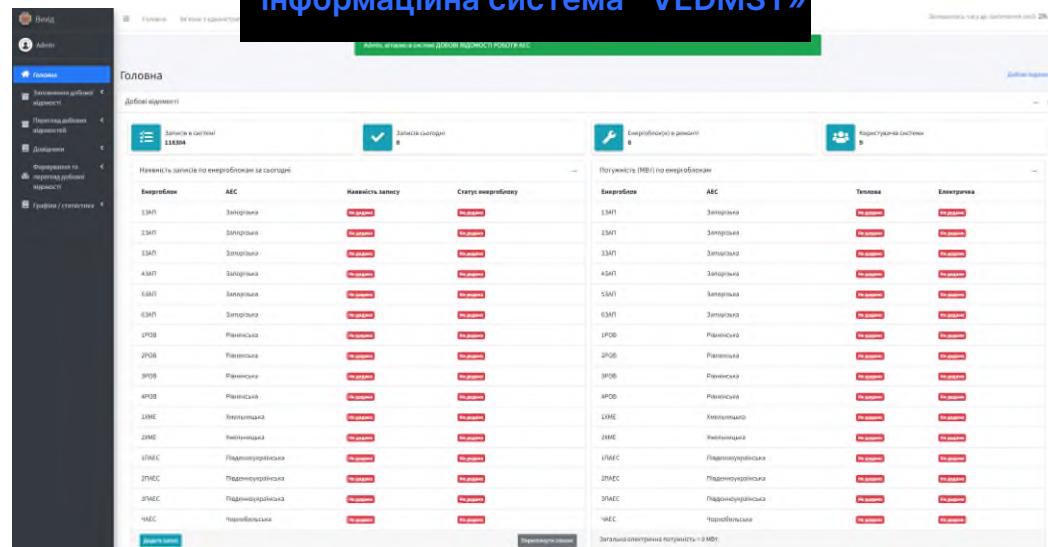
Інформаційна система «VEDMST»

Вихід

Admin

Головна

Заповнення добової відомості

Перегляд добових відомостей

Довідники

Формування та перегляд добової відомості

Графіки / статистика

Головна   Звітна з одиниці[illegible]

Залишилось часу до заповнення звіт 2h

Admin, вітаємо в системі ДОБОВІ ВІДОМОСТІ РОБОТИ АЕС

Головна

Добові відомості

Записів в системі
116304

Записів сьогодні
0

Енергоблок(и) в ремонті
0

Користувачів системи
9

Наявність записів по енергоблокам за сьогодні

| Енергоблок | АЕС | Наявність запису | Статус енергоблоку |
|---|---|---|---|
| 1ЗАП | Запорізька | Не додано | Не додано |
| 2ЗАП | Запорізька | Не додано | Не додано |
| 3ЗАП | Запорізька | Не додано | Не додано |
| 4ЗАП | Запорізька | Не додано | Не додано |
| 5ЗАП | Запорізька | Не додано | Не додано |
| 6ЗАП | Запорізька | Не додано | Не додано |
| 1РОВ | Рівненська | Не додано | Не додано |
| 2РОВ | Рівненська | Не додано | Не додано |
| 3РОВ | Рівненська | Не додано | Не додано |
| 4РОВ | Рівненська | Не додано | Не додано |
| 1ХМЕ | Хмельницька | Не додано | Не додано |
| 2ХМЕ | Хмельницька | Не додано | Не додано |
| 1ПАЕС | Південноукраїнська | Не додано | Не додано |
| 2ПАЕС | Південноукраїнська | Не додано | Не додано |
| 3ПАЕС | Південноукраїнська | Не додано | Не додано |
| ЧАЕС | Чорнобильська | Не додано | Не додано |

Додати запис

Переглянути записи

Потужність (МВт) по енергоблокам

| Енергоблок | АЕС | Теплова | Електрична |
|---|---|---|---|
| 1ЗАП | Запорізька | Не додано | Не додано |
| 2ЗАП | Запорізька | Не додано | Не додано |
| 3ЗАП | Запорізька | Не додано | Не додано |
| 4ЗАП | Запорізька | Не додано | Не додано |
| 5ЗАП | Запорізька | Не додано | Не додано |
| 6ЗАП | Запорізька | Не додано | Не додано |
| 1РОВ | Рівненська | Не додано | Не додано |
| 2РОВ | Рівненська | Не додано | Не додано |
| 3РОВ | Рівненська | Не додано | Не додано |
| 4РОВ | Рівненська | Не додано | Не додано |
| 1ХМЕ | Хмельницька | Не додано | Не додано |
| 2ХМЕ | Хмельницька | Не додано | Не додано |
| 1ПАЕС | Південноукраїнська | Не додано | Не додано |
| 2ПАЕС | Південноукраїнська | Не додано | Не додано |
| 3ПАЕС | Південноукраїнська | Не додано | Не додано |
| ЧАЕС | Чорнобильська | Не додано | Не додано |

Загальна електрична потужність = 0 МВт